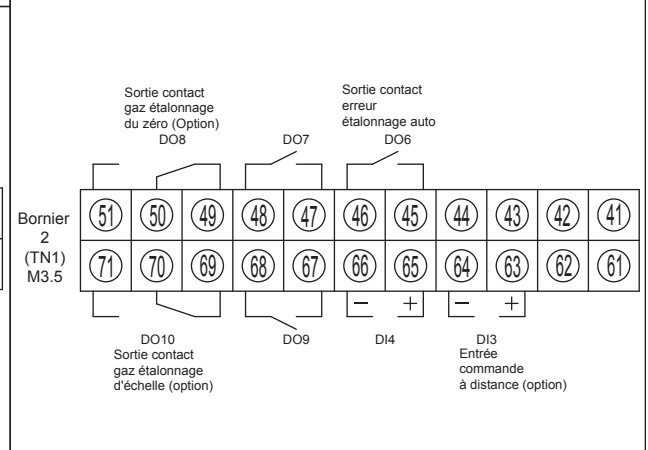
Sortie contact gaz étalonnage du zéro (Option)
DO8

DO7

Sortie contact erreur étalonnage auto
DO6

Bornier 2 (TN1) M3.5

| 51 | 50 | 49 | 48 | 47 | 46 | 45 | 44 | 43 | 42 | 41 |
|---|---|---|---|---|---|---|---|---|---|---|
| 71 | 70 | 69 | 68 | 67 | 66 | 65 | 64 | 63 | 62 | 61 |

− + − +

DO10
Sortie contact gaz étalonnage d'échelle (option)

DO9

DI4

DI3
Entrée commande à distance (option)